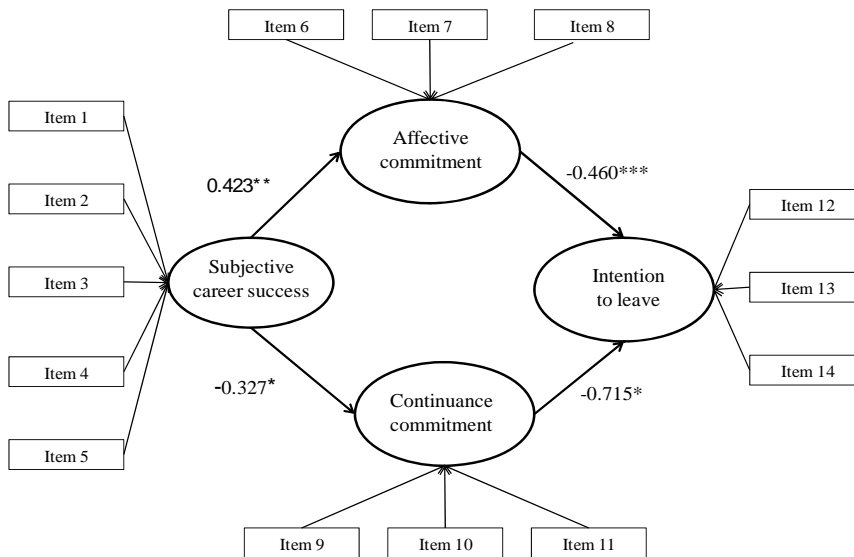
Item 6
Item 7
Item 8

Item 1
Item 2
Item 3
Item 4
Item 5

Affective commitment

0.423**

-0.460***

Subjective career success

Intention to leave

Item 12
Item 13
Item 14

-0.327*

Continuance commitment

-0.715*

Item 9
Item 10
Item 11